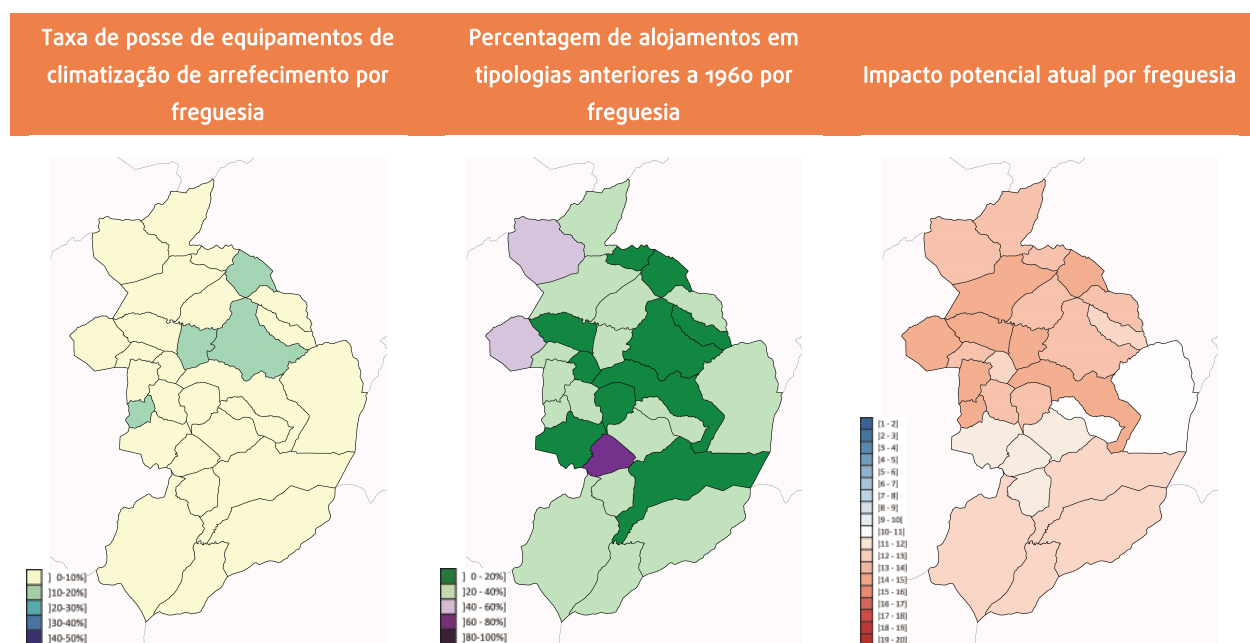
Taxa de posse de equipamentos de climatização de arrefecimento por freguesia

] 0-10%]
]10-20%]
]20-30%]
]30-40%]
]40-50%]

Percentagem de alojamentos em tipologias anteriores a 1960 por freguesia

] 0 - 20%]
]20 - 40%]
]40 - 60%]
]60 - 80%]
]80-100%]

Impacto potencial atual por freguesia

[1 - 2]
]2 - 3]
]3 - 4]
]4 - 5]
]5 - 6]
]6 - 7]
]7 - 8]
]8 - 9]
]9 - 10]
]10 - 11]
]11 - 12]
]12 - 13]
]13 - 14]
]14 - 15]
]15 - 16]
]16 - 17]
]17 - 18]
]18 - 19]
]19 - 20]